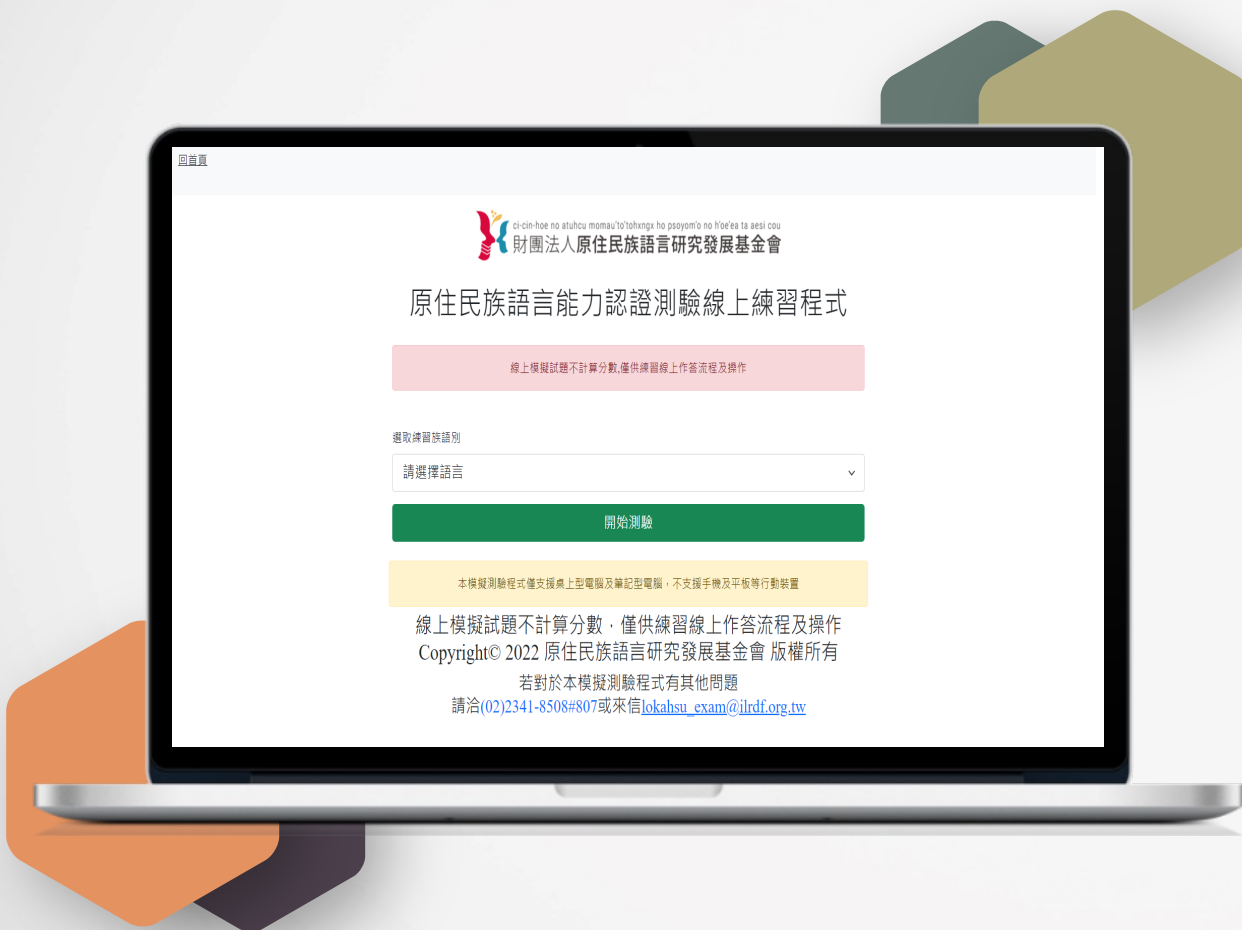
回首頁

ci-cin-hoe no atuhcu momau'to'tohxngx ho psoyom'o no h'oe'ea ta aesi cou
財團法人原住民族語言研究發展基金會

原住民族語言能力認證測驗線上練習程式

線上模擬試題不計算分數,僅供練習線上作答流程及操作

選取練習族語別

請選擇語言

開始測驗

本模擬測驗程式僅支援桌上型電腦及筆記型電腦，不支援手機及平板等行動裝置

線上模擬試題不計算分數，僅供練習線上作答流程及操作
Copyright© 2022 原住民族語言研究發展基金會 版權所有
若對於本模擬測驗程式有其他問題
請洽(02)2341-8508#807或來信lokahsu_exam@ilrdf.org.tw